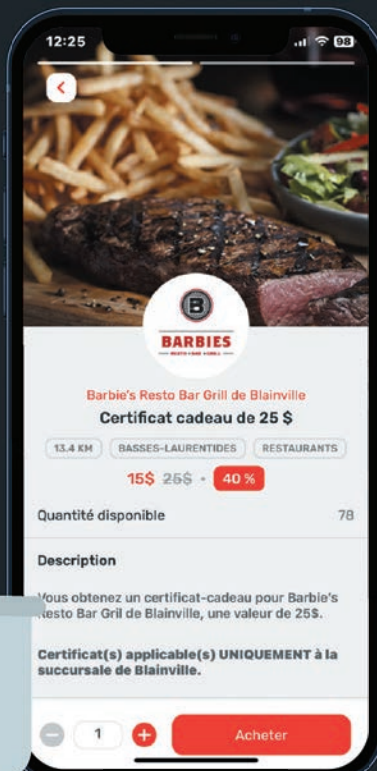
12:25

98

B

BARBIES

RESTO • BAR • GRILL

Barbie's Resto Bar Grill de Blainville

Certificat cadeau de 25 $

13.4 KM

BASSES-LAURENTIDES

RESTAURANTS

15$ 25$ • 40 %

Quantité disponible 78

Description

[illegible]ous obtenez un certificat-cadeau pour Barbie's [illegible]esto Bar Gril de Blainville, une valeur de 25$.

Certificat(s) applicable(s) UNIQUEMENT à la succursale de Blainville.

1

Acheter